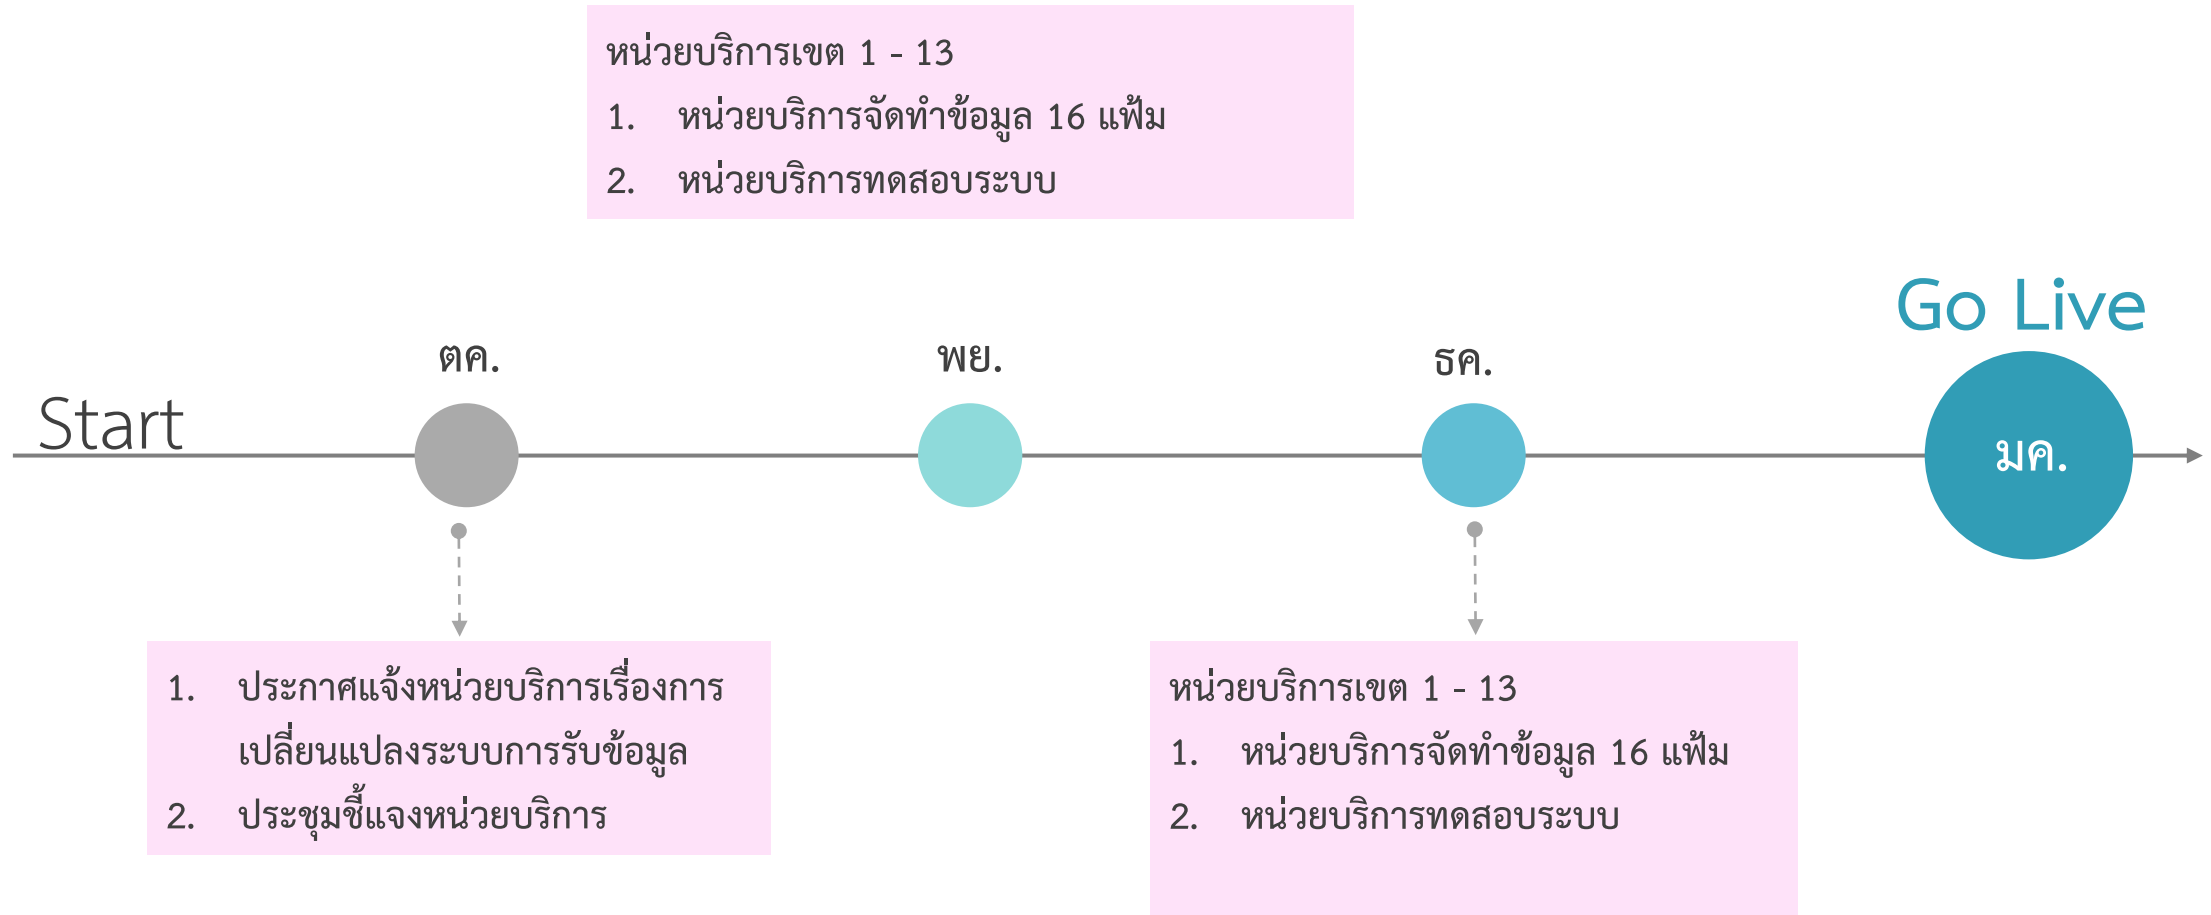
หน่วยบริการเขต 1 - 13
1. หน่วยบริการจัดทำข้อมูล 16 แฟ้ม
2. หน่วยบริการทดสอบระบบ

Go Live

Start

ตค.

พย.

ธค.

มค.

1. ประกาศแจ้งหน่วยบริการเรื่องการเปลี่ยนแปลงระบบการรับข้อมูล
2. ประชุมชี้แจงหน่วยบริการ

หน่วยบริการเขต 1 - 13
1. หน่วยบริการจัดทำข้อมูล 16 แฟ้ม
2. หน่วยบริการทดสอบระบบ